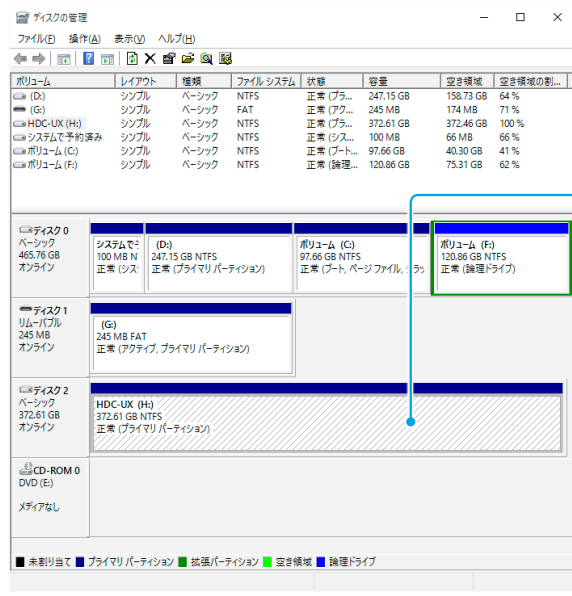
ディスクの管理

ファイル(F) 操作(A) 表示(V) ヘルプ(H)

| ボリューム | レイアウト | 種類 | ファイル システム | 状態 | 容量 | 空き領域 | 空き領域の割... |
|---|---|---|---|---|---|---|---|
| (D:) | シンプル | ベーシック | NTFS | 正常 (プラ... | 247.15 GB | 158.73 GB | 64 % |
| (G:) | シンプル | ベーシック | FAT | 正常 (アク... | 245 MB | 174 MB | 71 % |
| HDC-UX (H:) | シンプル | ベーシック | NTFS | 正常 (プラ... | 372.61 GB | 372.46 GB | 100 % |
| システムで予約済み | シンプル | ベーシック | NTFS | 正常 (シス... | 100 MB | 66 MB | 66 % |
| ボリューム (C:) | シンプル | ベーシック | NTFS | 正常 (ブート... | 97.66 GB | 40.30 GB | 41 % |
| ボリューム (F:) | シンプル | ベーシック | NTFS | 正常 (論理... | 120.86 GB | 75.31 GB | 62 % |

ディスク 0
ベーシック
465.76 GB
オンライン

システムで
100 MB N
正常 (シス

(D:)
247.15 GB NTFS
正常 (プライマリ パーティション)

ボリューム (C:)
97.66 GB NTFS
正常 (ブート, ページ ファイル, ...

ボリューム (F:)
120.86 GB NTFS
正常 (論理ドライブ)

ディスク 1
リムーバブル
245 MB
オンライン

(G:)
245 MB FAT
正常 (アクティブ, プライマリ パーティション)

ディスク 2
ベーシック
372.61 GB
オンライン

HDC-UX (H:)
372.61 GB NTFS
正常 (プライマリ パーティション)

CD-ROM 0
DVD (E:)

メディアなし

未割り当て プライマリ パーティション 拡張パーティション 空き領域 論理ドライブ